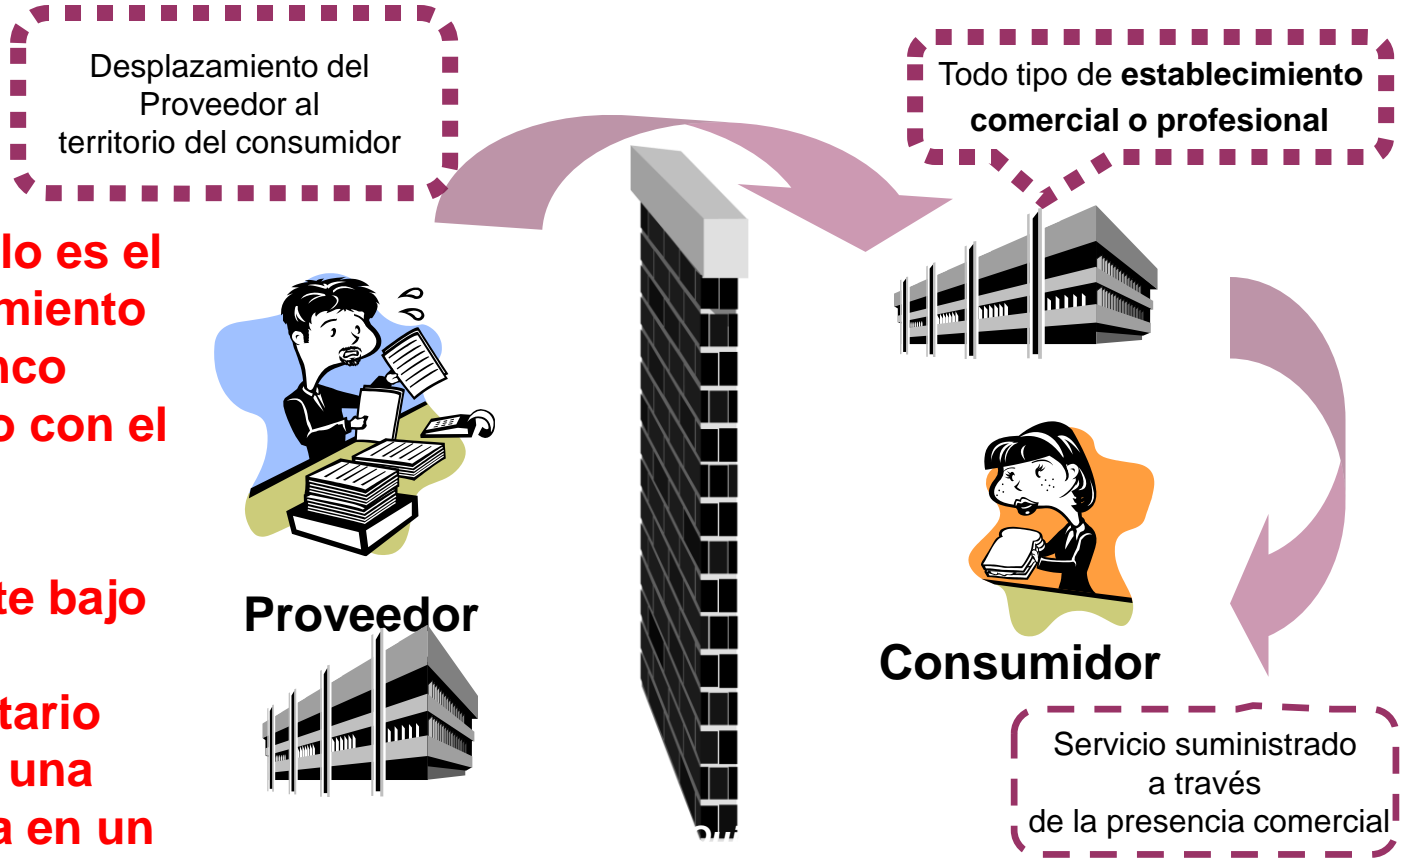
Desplazamiento del Proveedor al territorio del consumidor

Todo tipo de **establecimiento comercial o profesional**

lo es el
miento
nco
o con el

te bajo

tario
una
a en un

Proveedor

Consumidor

Servicio suministrado a través de la presencia comercial